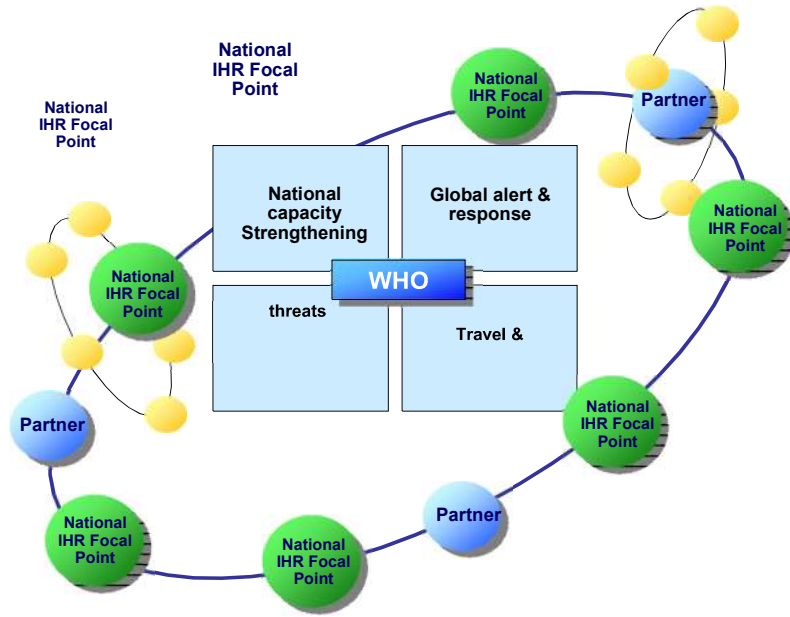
National IHR Focal Point

National IHR Focal Point

National IHR Focal Point

Partner

National capacity Strengthening

Global alert & response

National IHR Focal Point

National IHR Focal Point

WHO

threats

Travel &

Partner

National IHR Focal Point

National IHR Focal Point

Partner

National IHR Focal Point